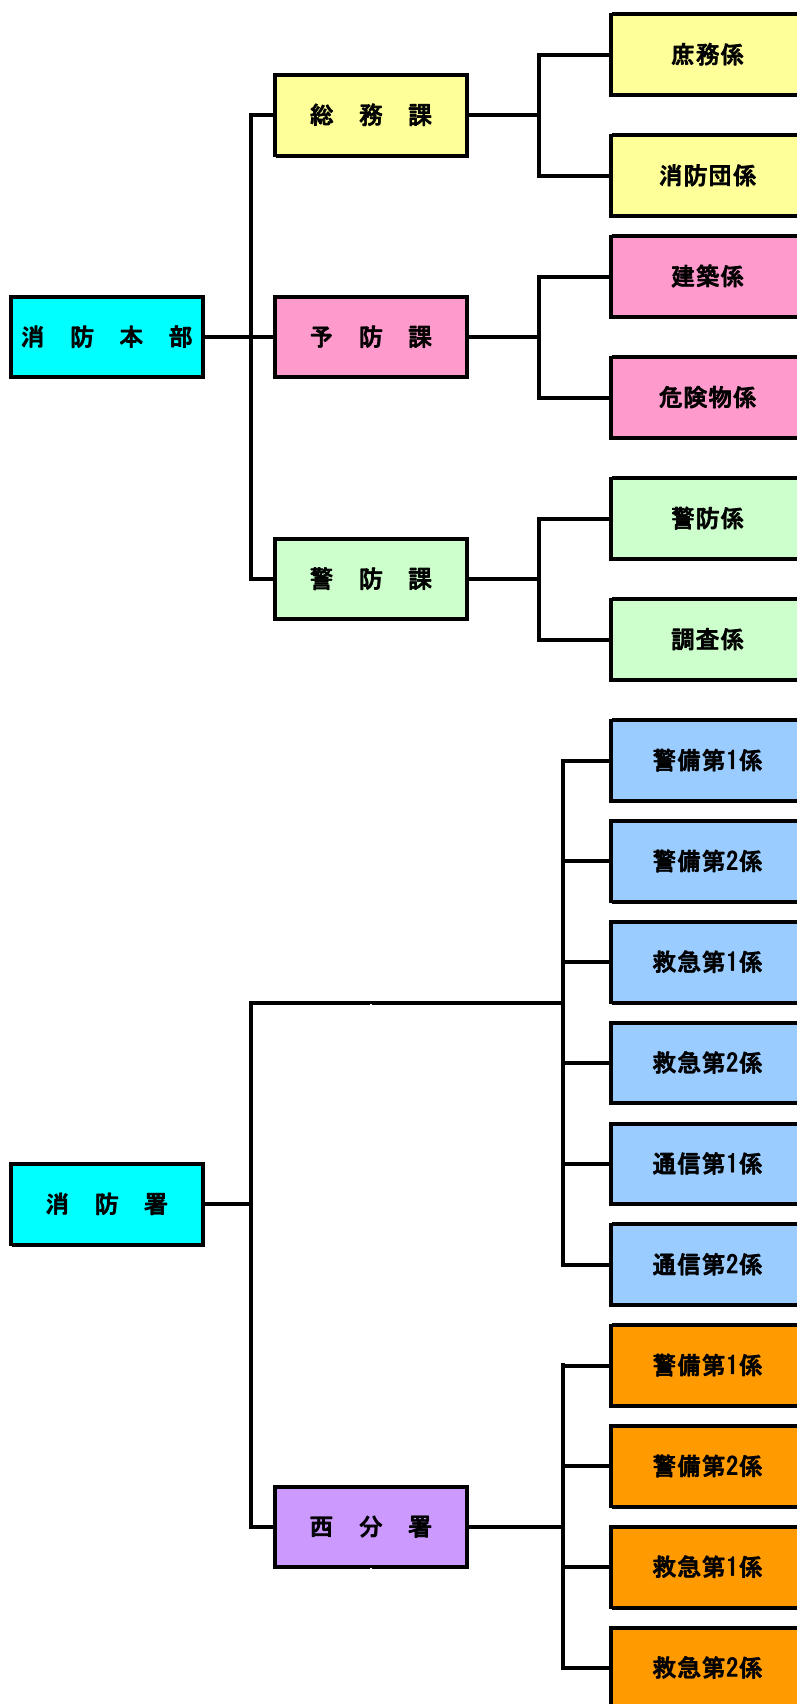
庶務係

総　務　課

消防団係

建築係

消　防　本　部

予　防　課

危険物係

警防係

警　防　課

調査係

警備第1係

警備第2係

救急第1係

救急第2係

消　防　署

通信第1係

通信第2係

警備第1係

警備第2係

西　分　署

救急第1係

救急第2係